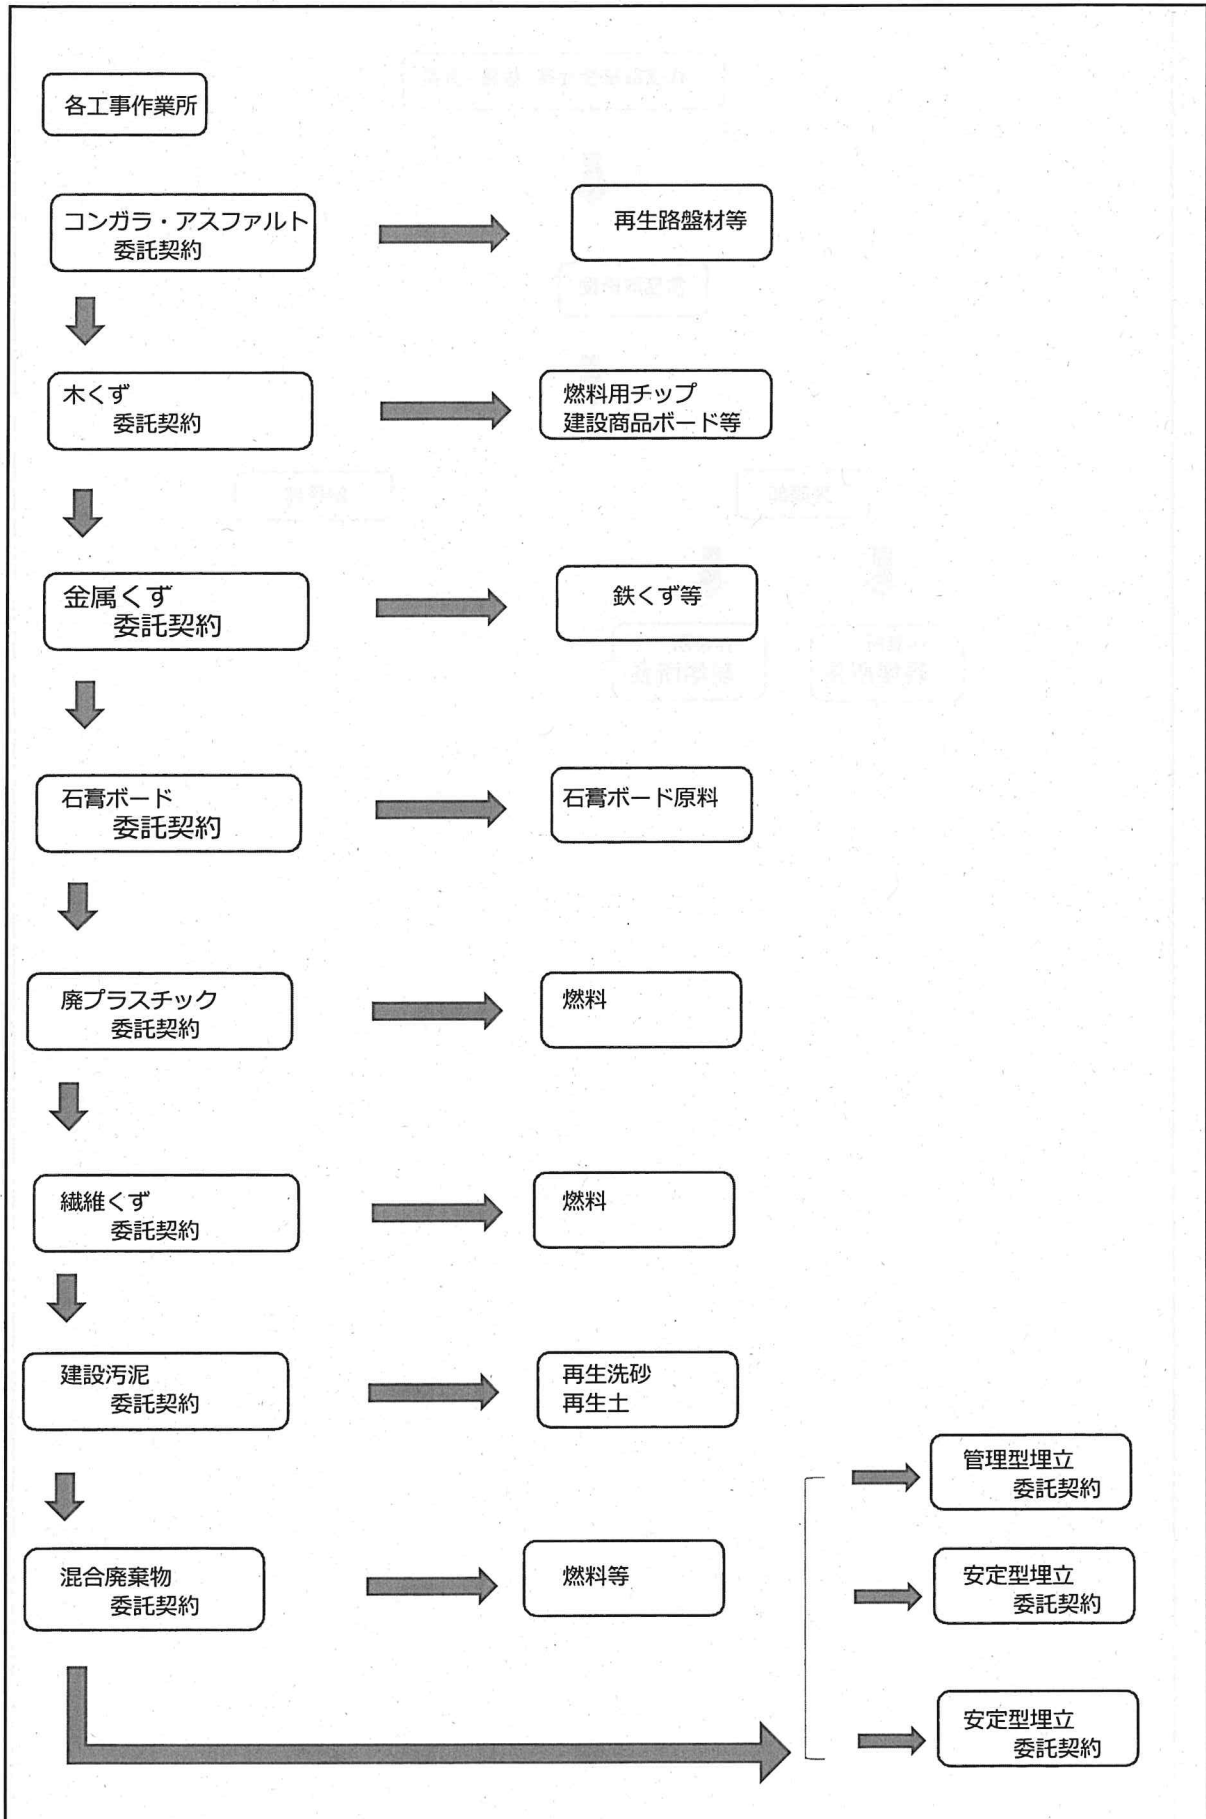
各工事作業所

コンガラ・アスファルト
委託契約

再生路盤材等

木くず
委託契約

燃料用チップ
建設商品ボード等

金属くず
委託契約

鉄くず等

石膏ボード
委託契約

石膏ボード原料

廃プラスチック
委託契約

燃料

繊維くず
委託契約

燃料

建設汚泥
委託契約

再生洗砂
再生土

混合廃棄物
委託契約

燃料等

管理型埋立
委託契約

安定型埋立
委託契約

安定型埋立
委託契約